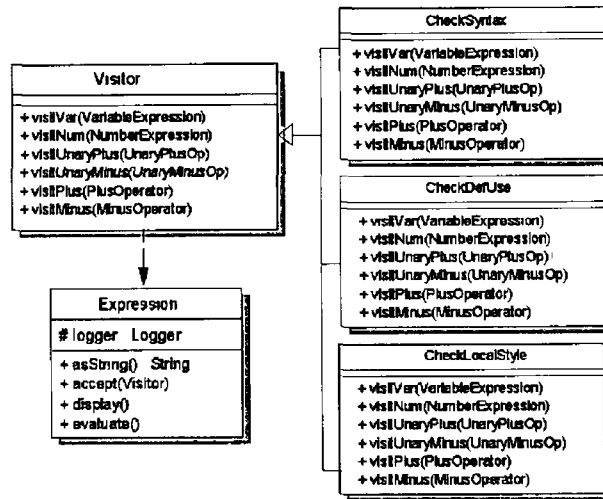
Visitor

+ visitVar(VariableExpression)
+ visitNum(NumberExpression)
+ visitUnaryPlus(UnaryPlusOp)
+ visitUnaryMinus(UnaryMinusOp)
+ visitPlus(PlusOperator)
+ visitMinus(MinusOperator)

Expression

# logger Logger

+ asString() String
+ accept(Visitor)
+ display()
+ evaluate()

CheckSyntax

+ visitVar(VariableExpression)
+ visitNum(NumberExpression)
+ visitUnaryPlus(UnaryPlusOp)
+ visitUnaryMinus(UnaryMinusOp)
+ visitPlus(PlusOperator)
+ visitMinus(MinusOperator)

CheckDefUse

+ visitVar(VariableExpression)
+ visitNum(NumberExpression)
+ visitUnaryPlus(UnaryPlusOp)
+ visitUnaryMinus(UnaryMinusOp)
+ visitPlus(PlusOperator)
+ visitMinus(MinusOperator)

CheckLocalStyle

+ visitVar(VariableExpression)
+ visitNum(NumberExpression)
+ visitUnaryPlus(UnaryPlusOp)
+ visitUnaryMinus(UnaryMinusOp)
+ visitPlus(PlusOperator)
+ visitMinus(MinusOperator)